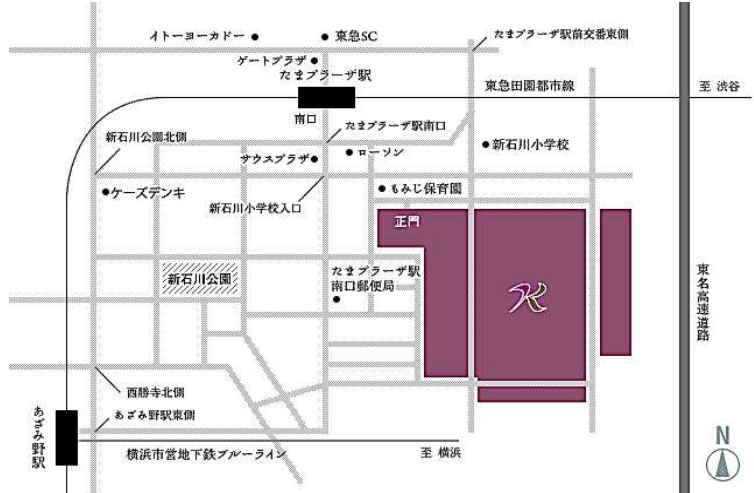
イトーヨーカドー
東急SC
たまプラーザ駅前交番東側
ゲートプラザ
たまプラーザ駅
東急田園都市線
至 渋谷
南口
新石川公園北側
たまプラーザ駅南口
サウスプラザ
ローソン
新石川小学校
ケーズデンキ
もみじ保育園
新石川小学校入口
正門
新石川公園
たまプラーザ駅南口郵便局
K
東名高速道路
西勝寺北側
あざみ野駅東側
あざみ野駅
横浜市営地下鉄ブルーライン
至 横浜
N